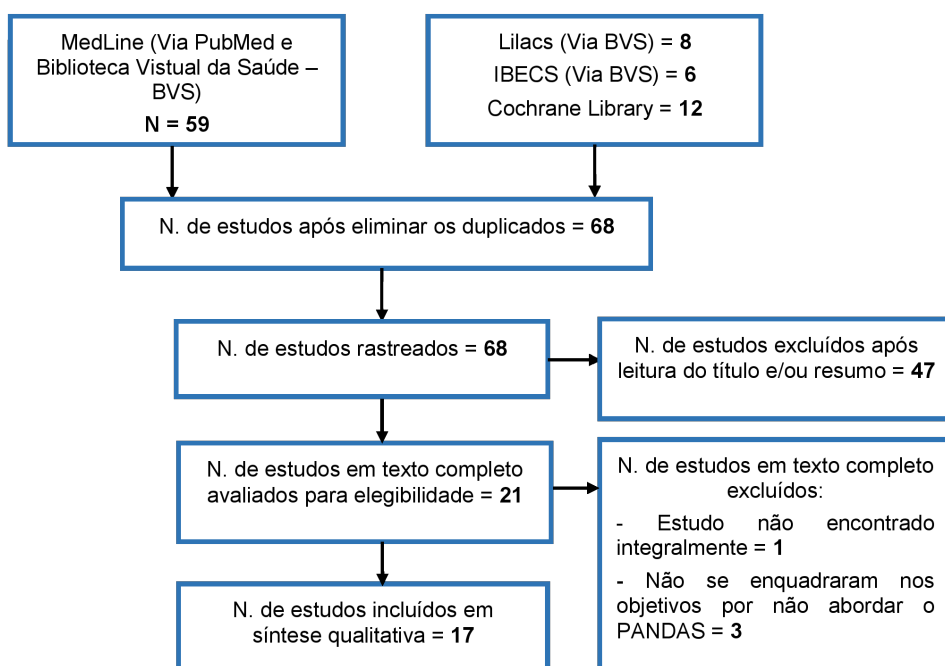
MedLine (Via PubMed e Biblioteca Vistual da Saúde – BVS)
N = 59

Lilacs (Via BVS) = 8
IBECS (Via BVS) = 6
Cochrane Library = 12

N. de estudos após eliminar os duplicados = 68

N. de estudos rastreados = 68

N. de estudos excluídos após leitura do título e/ou resumo = 47

N. de estudos em texto completo avaliados para elegibilidade = 21

N. de estudos em texto completo excluídos:

- Estudo não encontrado integralmente = 1

- Não se enquadraram nos objetivos por não abordar o PANDAS = 3

N. de estudos incluídos em síntese qualitativa = 17